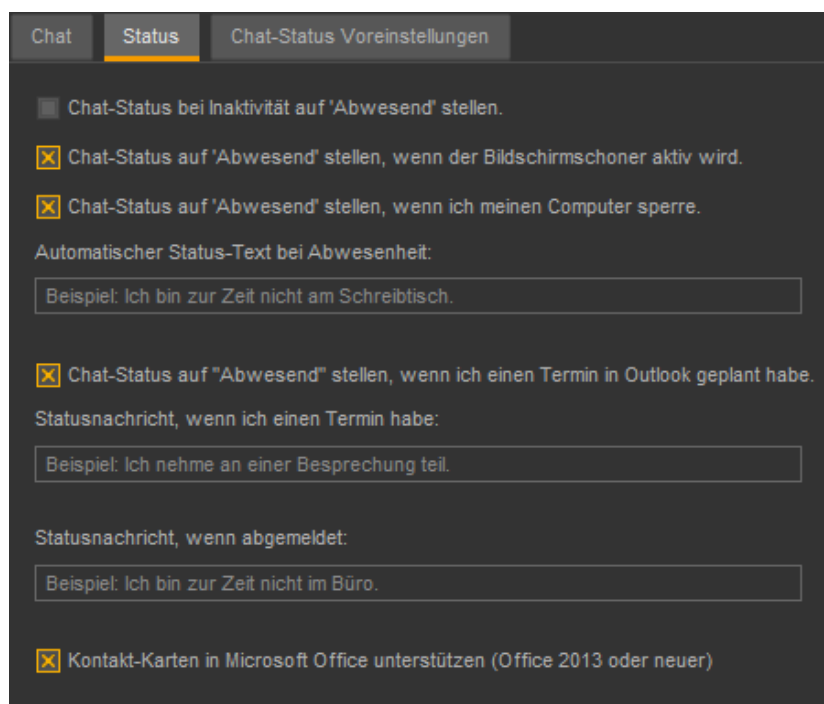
Chat Status Chat-Status Voreinstellungen

Chat-Status bei Inaktivität auf 'Abwesend' stellen.

Chat-Status auf 'Abwesend' stellen, wenn der Bildschirmschoner aktiv wird.

Chat-Status auf 'Abwesend' stellen, wenn ich meinen Computer sperre.

Automatischer Status-Text bei Abwesenheit:

Beispiel: Ich bin zur Zeit nicht am Schreibtisch.

Chat-Status auf "Abwesend" stellen, wenn ich einen Termin in Outlook geplant habe.

Statusnachricht, wenn ich einen Termin habe:

Beispiel: Ich nehme an einer Besprechung teil.

Statusnachricht, wenn abgemeldet:

Beispiel: Ich bin zur Zeit nicht im Büro.

Kontakt-Karten in Microsoft Office unterstützen (Office 2013 oder neuer)